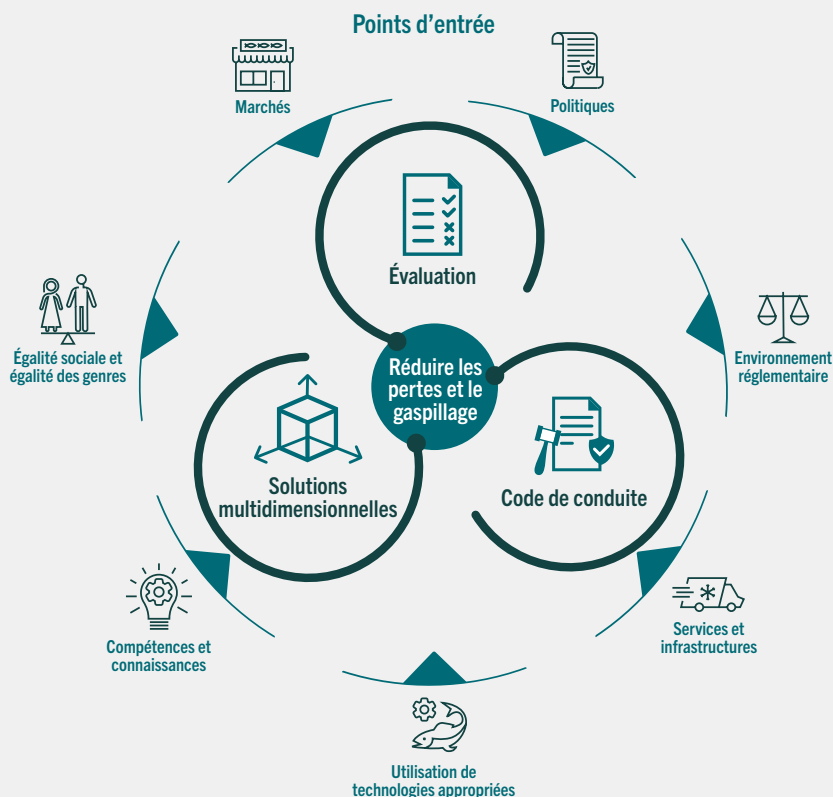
Points d'entrée

Marchés

Politiques

Évaluation

Égalité sociale et égalité des genres

Réduire les pertes et le gaspillage

Environnement réglementaire

Solutions multidimensionnelles

Code de conduite

Compétences et connaissances

Services et infrastructures

Utilisation de technologies appropriées